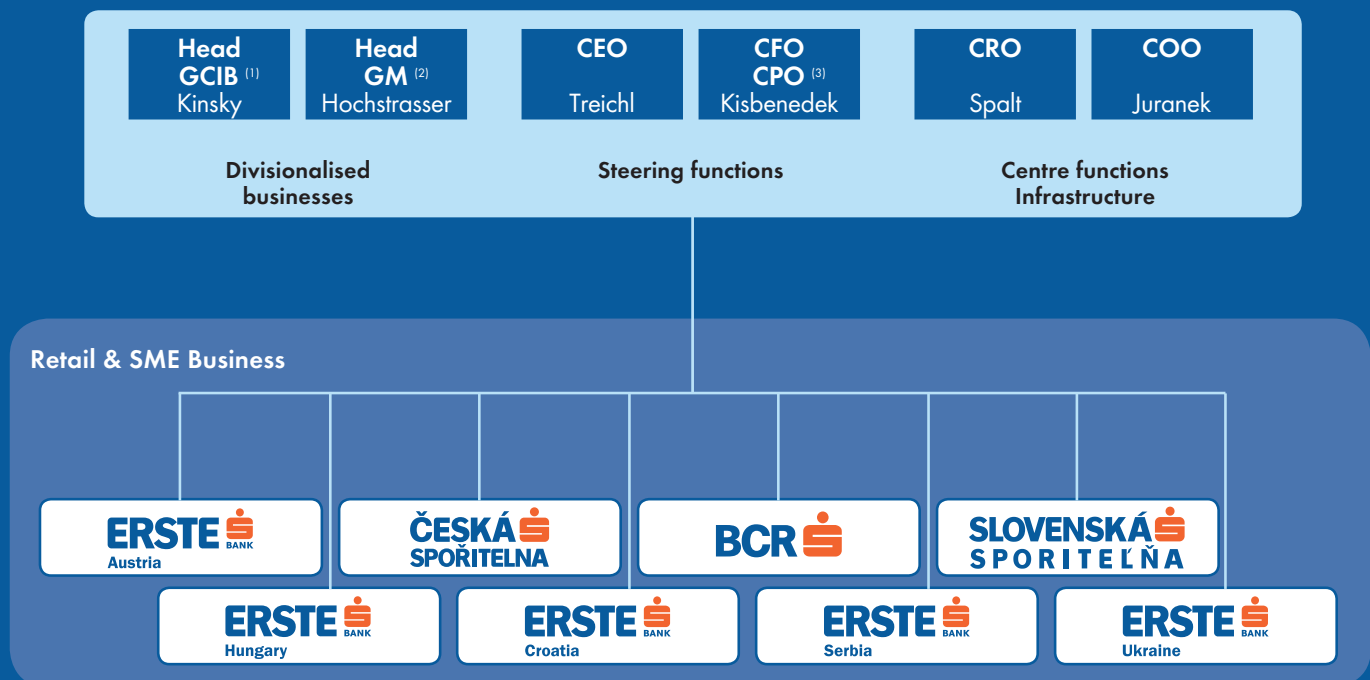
Head GCIB $^{(1)}$
Kinsky

Head GM $^{(2)}$
Hochstrasser

CEO
Treichl

CFO CPO $^{(3)}$
Kisbenedek

CRO
Spalt

COO
Juranek

Divisionalised businesses

Steering functions

Centre functions Infrastructure

Retail & SME Business

ERSTE BANK Austria

ČESKÁ SPOŘITELNA

BCR

SLOVENSKÁ SPORITEĽŇA

ERSTE BANK Hungary

ERSTE BANK Croatia

ERSTE BANK Serbia

ERSTE BANK Ukraine